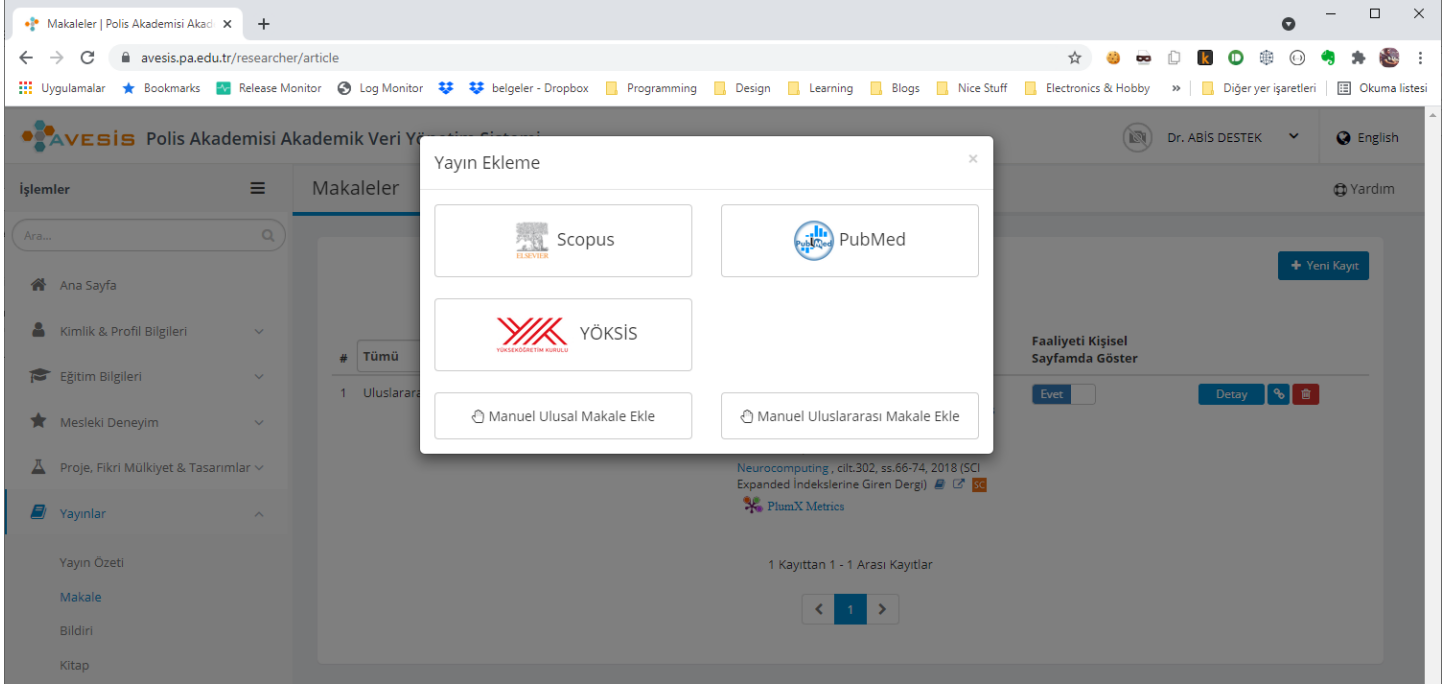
Makaleler | Polis Akademisi Akad

avesis.pa.edu.tr/researcher/article

Uygulamalar Bookmarks Release Monitor Log Monitor belgeler - Dropbox Programming Design Learning Blogs Nice Stuff Electronics & Hobby » Diğer yer işaretleri Okuma listesi

AVESIS Polis Akademisi Akademik Veri Y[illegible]

Dr. ABİS DESTEK English

İşlemler

Ara...

Ana Sayfa

Kimlik & Profil Bilgileri

Eğitim Bilgileri

Mesleki Deneyim

Proje, Fikri Mülkiyet & Tasarımlar

Yayınlar

Yayın Özeti

Makale

Bildiri

Kitap

Makaleler

Yardım

Yeni Kayıt

# Tümü

Faaliyeti Kişisel Sayfamda Göster

1 Uluslarara

Evet

Detay

Neurocomputing , cilt.302, ss.66-74, 2018 (SCI Expanded İndekslerine Giren Dergi) SC

PlumX Metrics

1 Kayıttan 1 - 1 Arası Kayıtlar

1

Yayın Ekleme

×

ELSEVIER Scopus

PubMed PubMed

YÜKSEKÖĞRETİM KURULU YÖKSİS

Manuel Ulusal Makale Ekle

Manuel Uluslararası Makale Ekle